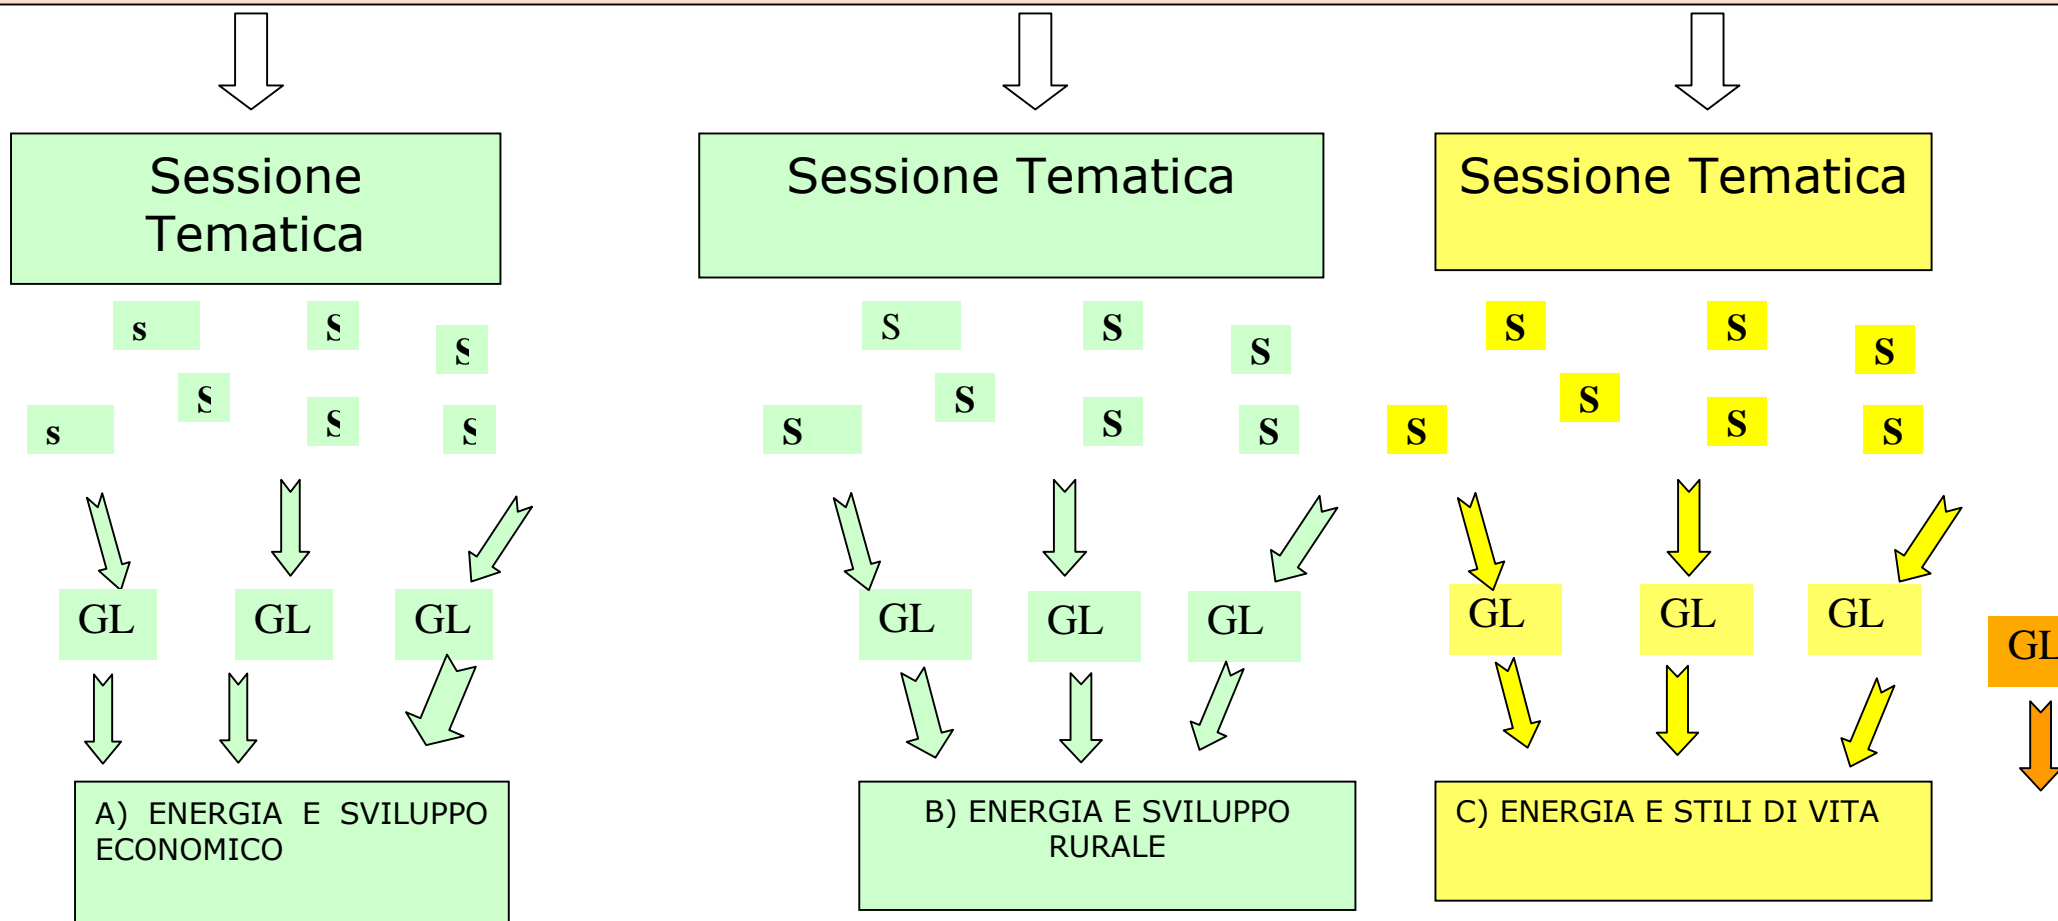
Sessione Tematica

s S S
S
s S S

GL GL GL

A) ENERGIA E SVILUPPO ECONOMICO

Sessione Tematica

S S S
S
S S S

GL GL GL

B) ENERGIA E SVILUPPO RURALE

Sessione Tematica

S S S
S
S S S

GL GL GL

C) ENERGIA E STILI DI VITA

GL